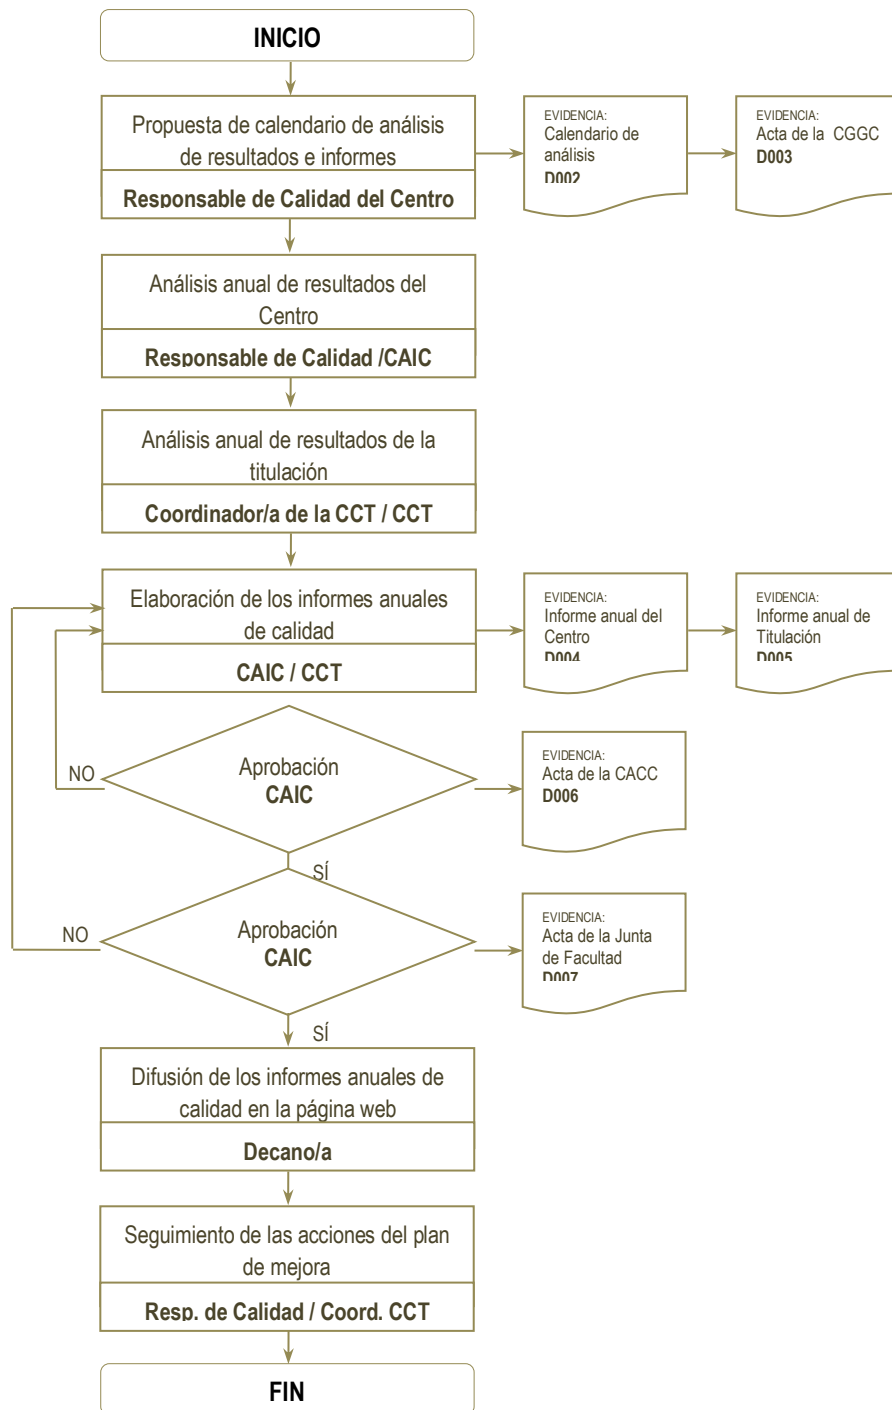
INICIO

Propuesta de calendario de análisis de resultados e informes

Responsable de Calidad del Centro

EVIDENCIA:
Calendario de análisis
D002

EVIDENCIA:
Acta de la CGGC
D003

Análisis anual de resultados del Centro

Responsable de Calidad /CAIC

Análisis anual de resultados de la titulación

Coordinador/a de la CCT / CCT

Elaboración de los informes anuales de calidad

CAIC / CCT

EVIDENCIA:
Informe anual del Centro
D004

EVIDENCIA:
Informe anual de Titulación
D005

NO

Aprobación
CAIC

EVIDENCIA:
Acta de la CACC
D006

SÍ

NO

Aprobación
CAIC

EVIDENCIA:
Acta de la Junta de Facultad
D007

SÍ

Difusión de los informes anuales de calidad en la página web

Decano/a

Seguimiento de las acciones del plan de mejora

Resp. de Calidad / Coord. CCT

FIN